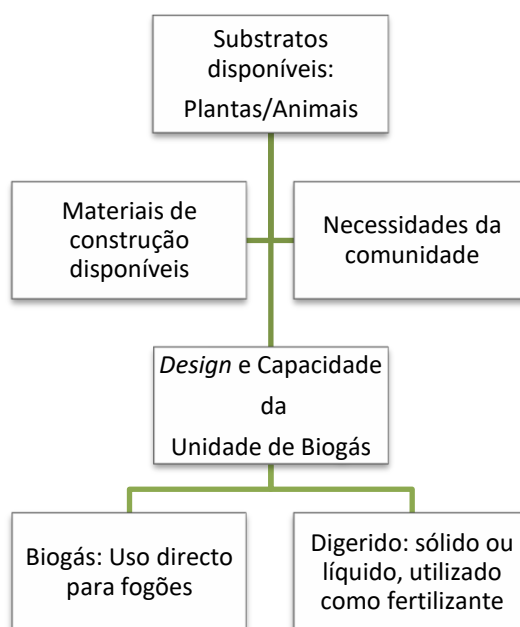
Substratos disponíveis:
Plantas/Animais

Materiais de construção disponíveis

Necessidades da comunidade

*Design* e Capacidade da Unidade de Biogás

Biogás: Uso directo para fogões

Digerido: sólido ou líquido, utilizado como fertilizante